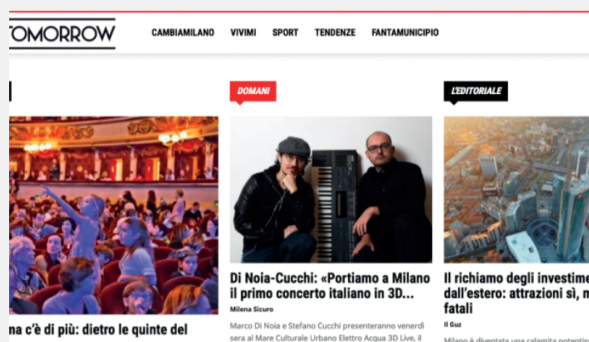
TOMORROW CAMBIAMILANO VIVIMI SPORT TENDENZE FANTAMUNICIPIO

DOMANI

L'EDITORIALE

na c'è di più: dietro le quinte del

Di Noia-Cucchi: «Portiamo a Milano il primo concerto italiano in 3D...

Milena Sicuro

Marco Di Noia e Stefano Cucchi presenteranno venerdì sera al Mare Culturale Urbano Elettro Acqua 3D Live, il

Il richiamo degli investime dall'estero: attrazioni sì, m fatali

Il Guz

Milano è diventata una calamita potenza